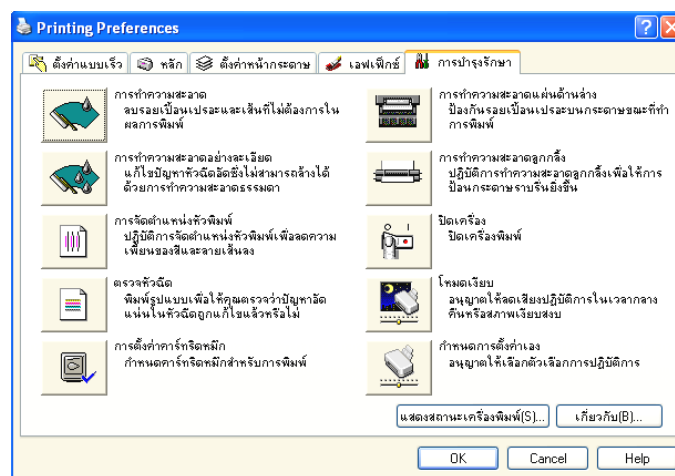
Printing Preferences

ตั้งค่าแบบเร็ว | หลัก | ตั้งค่าหน้ากระดาษ | เอฟเฟ็กต์ | การบำรุงรักษา

การทำความสะอาด
ลบรอยเปื้อนเปรอะและเส้นที่ไม่ต้องการในผลการพิมพ์

การทำความสะอาดแผ่นด้านล่าง
ป้องกันรอยเปื้อนเปรอะบนกระดาษขณะที่ทำการพิมพ์

การทำความสะอาดอย่างละเอียด
แก้ไขปัญหาหัวฉีดอัดซึ่งไม่สามารถล้างได้ด้วยการทำความสะอาดธรรมดา

การทำความสะอาดลูกกลิ้ง
ปฏิบัติการทำความสะอาดลูกกลิ้งเพื่อให้การป้อนกระดาษราบรื่นยิ่งขึ้น

การจัดตำแหน่งหัวพิมพ์
ปฏิบัติการจัดตำแหน่งหัวพิมพ์เพื่อลดความเพี้ยนของสีและลายเส้นลง

ปิดเครื่อง
ปิดเครื่องพิมพ์

ตรวจหัวฉีด
พิมพ์รูปแบบเพื่อให้คุณตรวจว่าปัญหาอัดแน่นในหัวฉีดถูกแก้ไขแล้วหรือไม่

โหมดเงียบ
อนุญาตให้ลดเสียงปฏิบัติการในเวลากลางคืนหรือสภาพเงียบสงบ

การตั้งค่าคาร์ทริดหมึก
กำหนดคาร์ทริดหมึกสำหรับการพิมพ์

กำหนดการตั้งค่าเอง
อนุญาตให้เลือกตัวเลือกการปฏิบัติการ

แสดงสถานะเครื่องพิมพ์(S)... | เกี่ยวกับ(B)...

OK | Cancel | Help